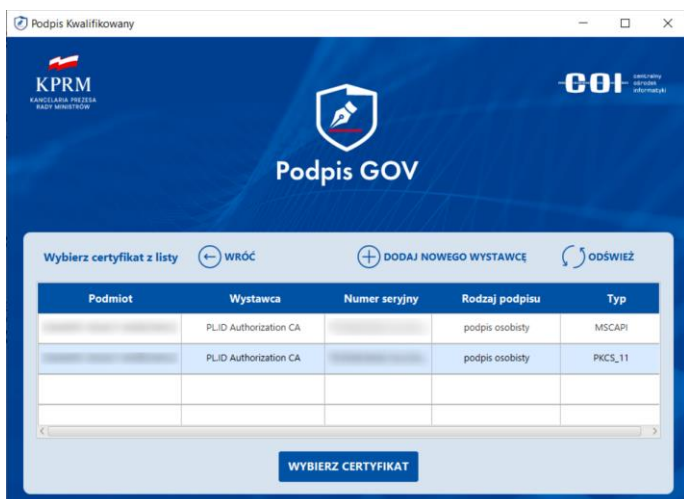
Podpis Kwalifikowany

KPRM
KANCELARIA PREZESA RADY MINISTRÓW

COI centralny ośrodek informatyki

Podpis GOV

Wybierz certyfikat z listy   WRÓĆ   DODAJ NOWEGO WYSTAWCĘ   ODŚWIEŻ

| Podmiot | Wystawca | Numer seryjny | Rodzaj podpisu | Typ |
|---|---|---|---|---|
| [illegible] | PL.ID Authorization CA | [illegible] | podpis osobisty | MSCAPI |
| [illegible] | PL.ID Authorization CA | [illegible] | podpis osobisty | PKCS_11 |
| | | | | |
| | | | | |

WYBIERZ CERTYFIKAT